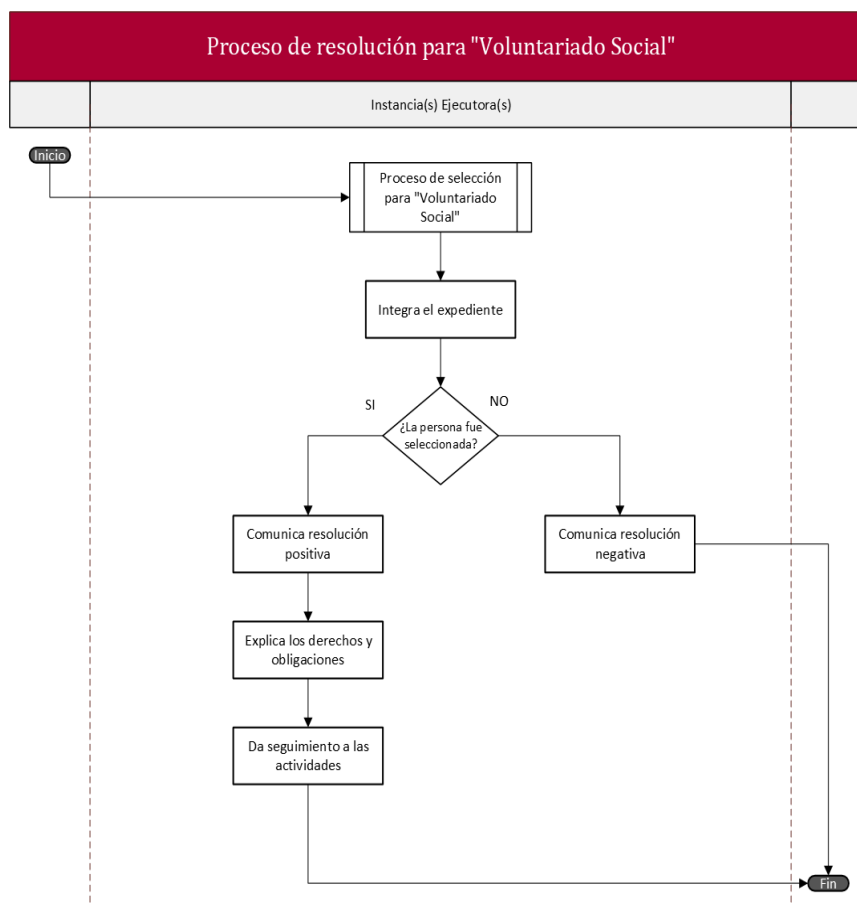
Proceso de resolución para "Voluntariado Social"

Instancia(s) Ejecutora(s)

Inicio

Proceso de selección para "Voluntariado Social"

Integra el expediente

SI

NO

¿La persona fue seleccionada?

Comunica resolución positiva

Comunica resolución negativa

Explica los derechos y obligaciones

Da seguimiento a las actividades

Fin